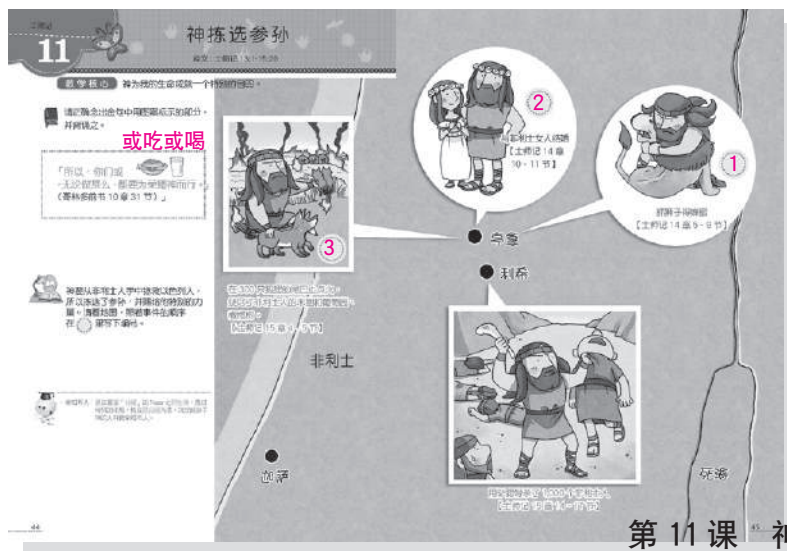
士师记

11

神拣选参孙

经文：士师记 13～15章

教学核心　神为我的生命成就一个特别的计划。

请记熟念出全年中国圣经以示知道部分，并背诵之。

或吃或喝

「所以，你们或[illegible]无论做什么，都要为荣耀神而行。」（哥林多前书 10 章 31 节）

神差从非利士人手中拯救以色列人，所以派选了参孙，并赐给他特别的力量。请看地图，把故事中的事件依顺序在○里写下编号。

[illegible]

2

与非利士女人结婚
（士师记 14 章 10～11 节）

1

打死了小狮子
（士师记 14 章 5～9 节）

3

在 300 只狐狸尾巴上绑上火把，烧毁非利士人的庄稼和葡萄园、橄榄园。
（士师记 15 章 4～5 节）

亭拿

利希

非利士

迦萨

死海

用驴腮骨杀了 1000 个非利士人
（士师记 15 章 14～17 节）

44

45

第 11 课　神